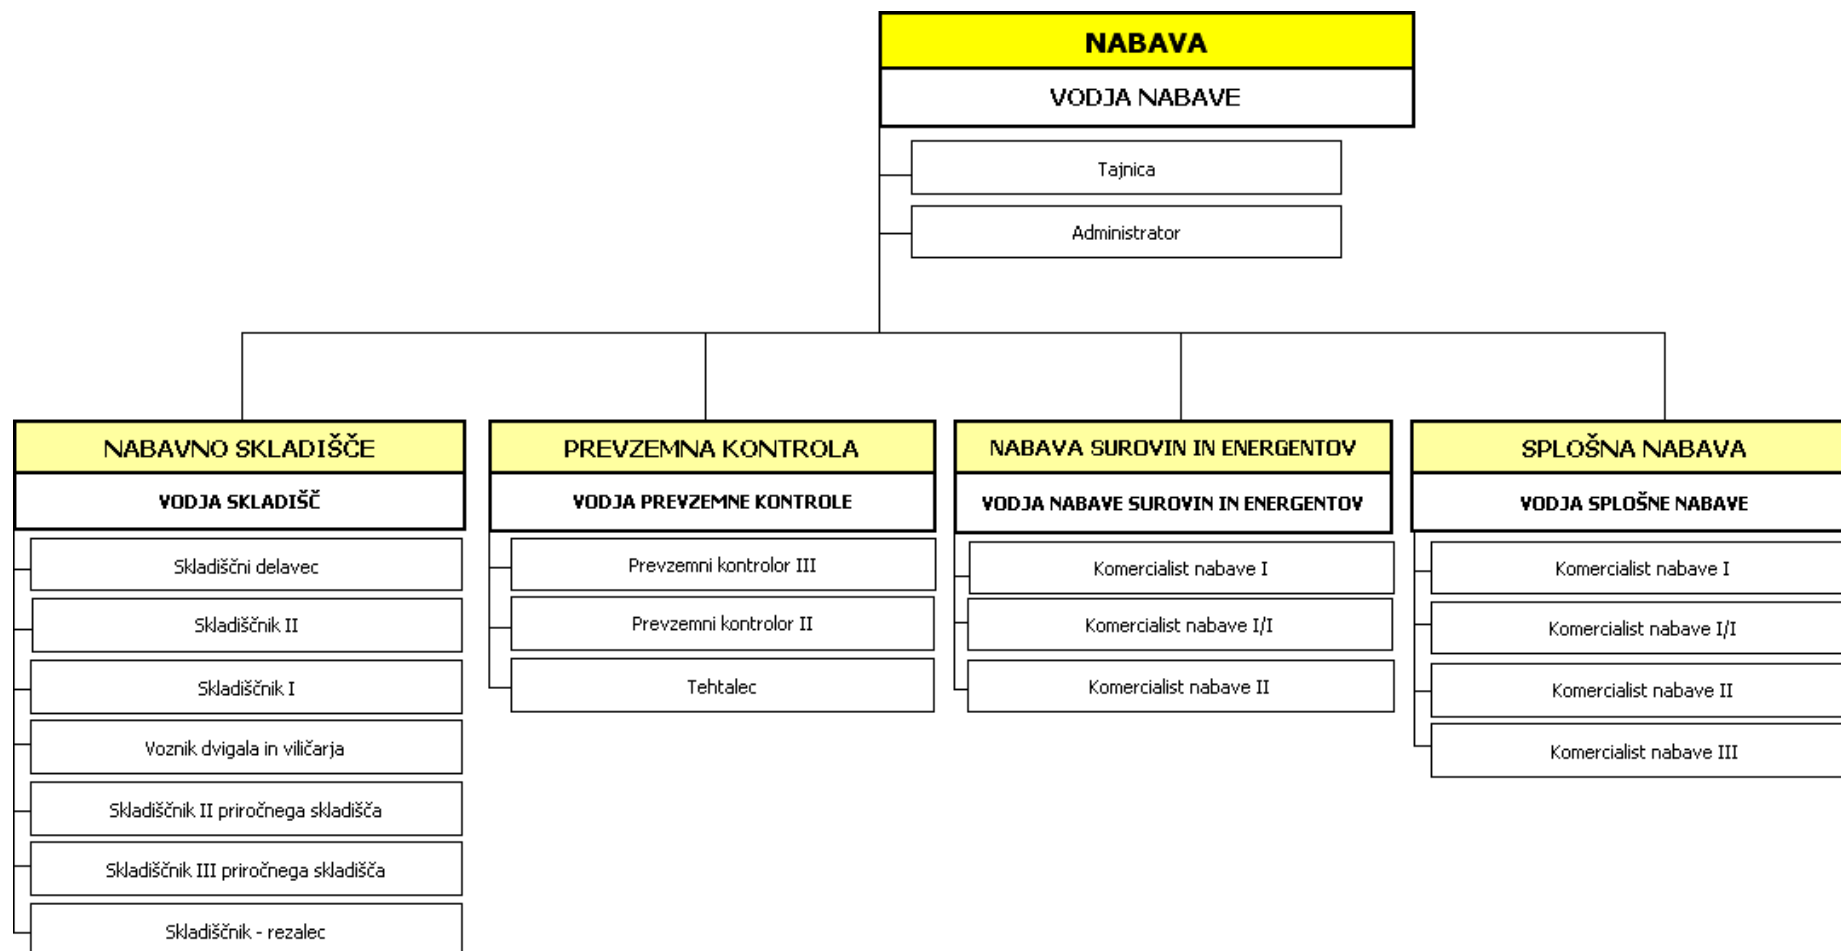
NABAVA

VODJA NABAVE

Tajnica

Administrator

NABAVNO SKLADIŠČE

VODJA SKLADIŠČ

Skladiščni delavec

Skladiščnik II

Skladiščnik I

Voznik dvigala in viličarja

Skladiščnik II priročnega skladišča

Skladiščnik III priročnega skladišča

Skladiščnik - rezalec

PREVZEMNA KONTROLA

VODJA PREVZEMNE KONTROLE

Prevzemni kontrolor III

Prevzemni kontrolor II

Tehtalec

NABAVA SUROVIN IN ENERGENTOV

VODJA NABAVE SUROVIN IN ENERGENTOV

Komercialist nabave I

Komercialist nabave I/I

Komercialist nabave II

SPLOŠNA NABAVA

VODJA SPLOŠNE NABAVE

Komercialist nabave I

Komercialist nabave I/I

Komercialist nabave II

Komercialist nabave III